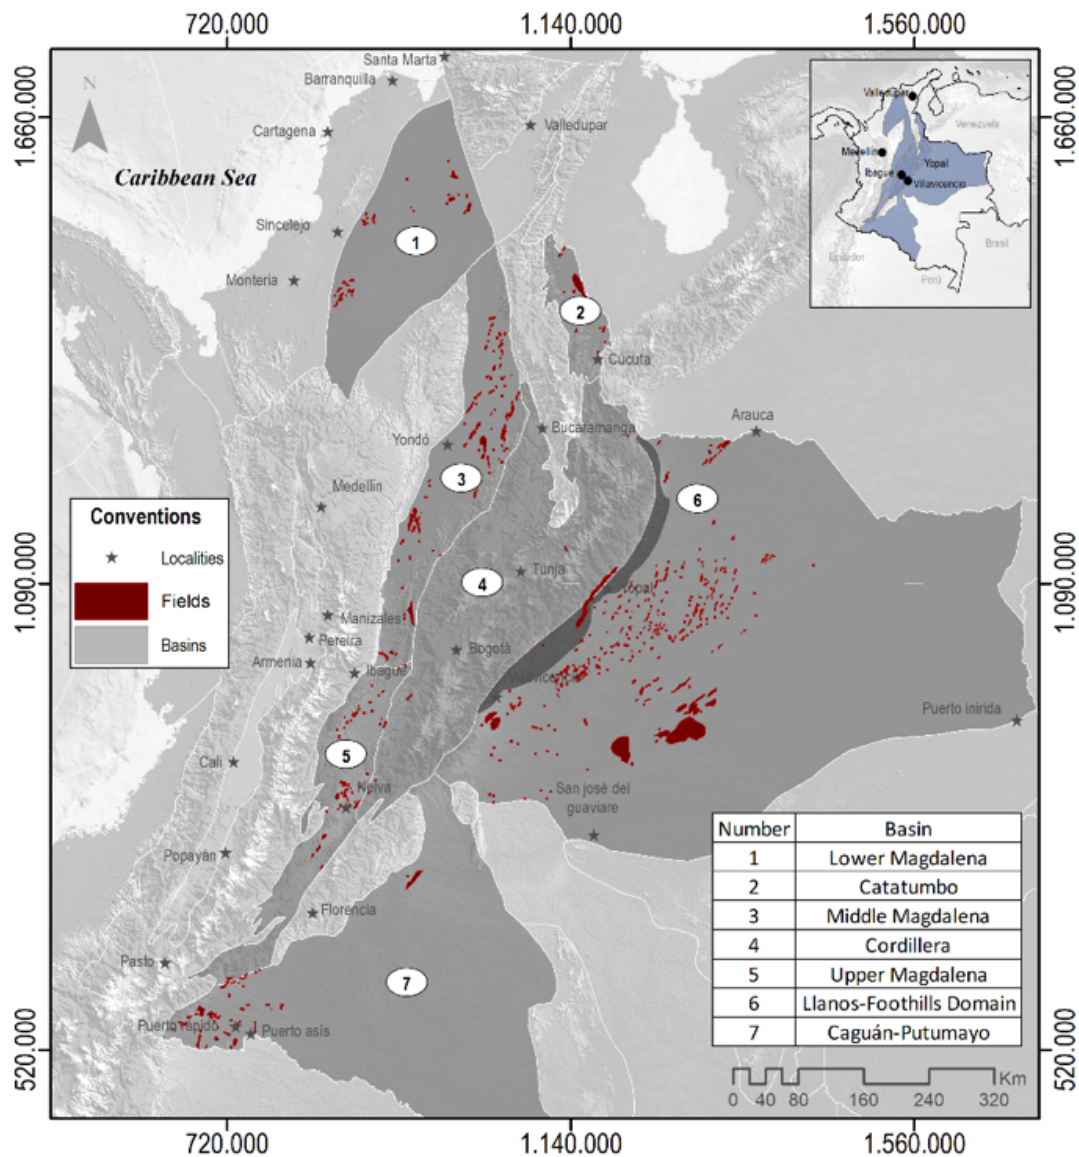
720.000
1.140.000
1.560.000

1.660.000
1.090.000
520.000

1.660.000
1.090.000
520.000

N

Caribbean Sea

Santa Marta
Barranquilla
Cartagena
Valledupar
Sincelejo
Monteria
Cucuta
Arauca
Yondó
Bucaramanga
Medellin
Tunja
Yopal
Manizales
Pereira
Armenia
Ibagué
Bogotá
Villavicencio
Puerto inirida
Cali
Neiva
San josé del guaviare
Popayán
Florencia
Pasto
Puerto ajuido
Puerto asís

1
2
3
4
5
6
7

Valledupar
Venezuela
Medellin
Yopal
Ibague
Villavicencio
Ecuador
Brasil
Perú

Conventions
Localities
Fields
Basins

| Number | Basin |
|---|---|
| 1 | Lower Magdalena |
| 2 | Catatumbo |
| 3 | Middle Magdalena |
| 4 | Cordillera |
| 5 | Upper Magdalena |
| 6 | Llanos-Foothills Domain |
| 7 | Caguán-Putumayo |

0 40 80 160 240 320 Km

720.000
1.140.000
1.560.000